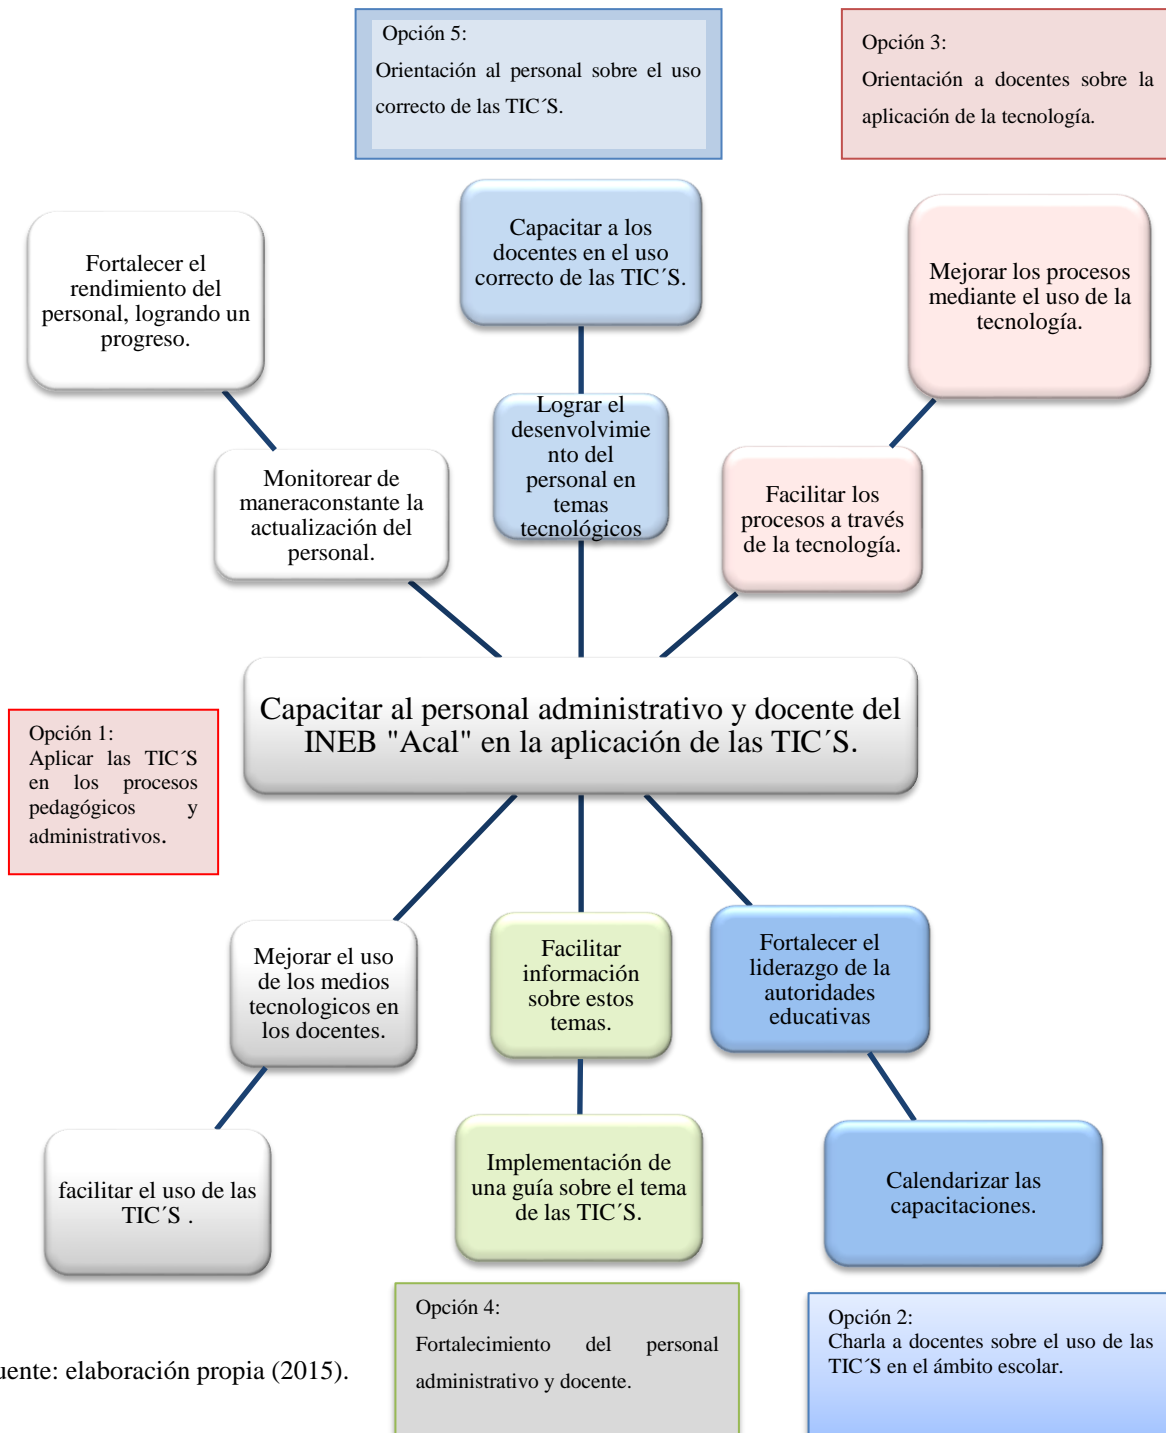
Opción 5:
Orientación al personal sobre el uso correcto de las TIC´S.

Opción 3:
Orientación a docentes sobre la aplicación de la tecnología.

Fortalecer el rendimiento del personal, logrando un progreso.

Capacitar a los docentes en el uso correcto de las TIC´S.

Mejorar los procesos mediante el uso de la tecnología.

Monitorear de maneraconstante la actualización del personal.

Lograr el desenvolvimiento del personal en temas tecnológicos

Facilitar los procesos a través de la tecnología.

Capacitar al personal administrativo y docente del INEB "Acal" en la aplicación de las TIC´S.

Opción 1:
Aplicar las TIC´S en los procesos pedagógicos y administrativos.

Mejorar el uso de los medios tecnologicos en los docentes.

Facilitar información sobre estos temas.

Fortalecer el liderazgo de la autoridades educativas

facilitar el uso de las TIC´S .

Implementación de una guía sobre el tema de las TIC´S.

Calendarizar las capacitaciones.

Opción 4:
Fortalecimiento del personal administrativo y docente.

Opción 2:
Charla a docentes sobre el uso de las TIC´S en el ámbito escolar.

uente: elaboración propia (2015).